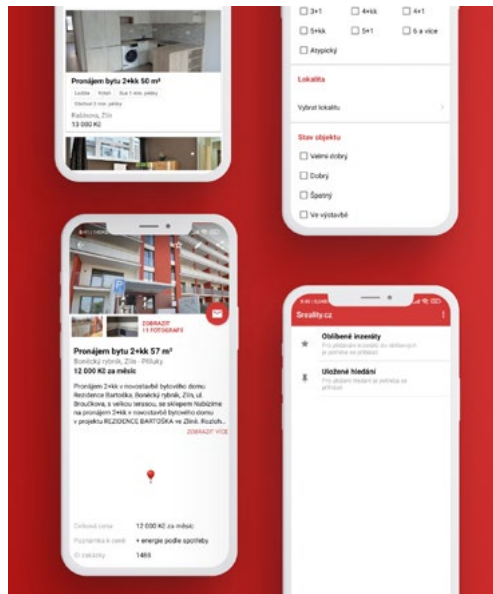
Pronájem bytu 2+kk 50 m²

Lodžie Výtah Bus 1 min. pěšky

Vlakové 3 min. pěšky

Radiosna, Zlín

13 000 Kč

3+1
4+kk
4+1
5+kk
5+1
6 a více
Atypický

Lokalita

Vybrat lokalitu

Stav objektu

Velmi dobrý
Dobrý
Špatný
Ve výstavbě

ZOBRAZIT 11 FOTOGRAFIÍ

Pronájem bytu 2+kk 57 m²

Bonécký rybník, Zlín - Příluky

12 000 Kč za měsíc

Pronájem 2+kk v novostavbě bytového domu Rezidence Bartoška, Bonécký rybník, Zlín, ul. Broučkova, s velkou terasou, se sklepem Nabízíme na pronájem 2+kk v novostavbě bytového domu v projektu REZIDENCE BARTOŠKA ve Zlíně. Rozloh...

ZOBRAZIT VÍCE

Celková cena 12 000 Kč za měsíc

Poznámka k ceně + energie podle spotřeby

ID zakázky 1465

Sreality.cz

Oblíbené inzeráty

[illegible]

Uložené hledání

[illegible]